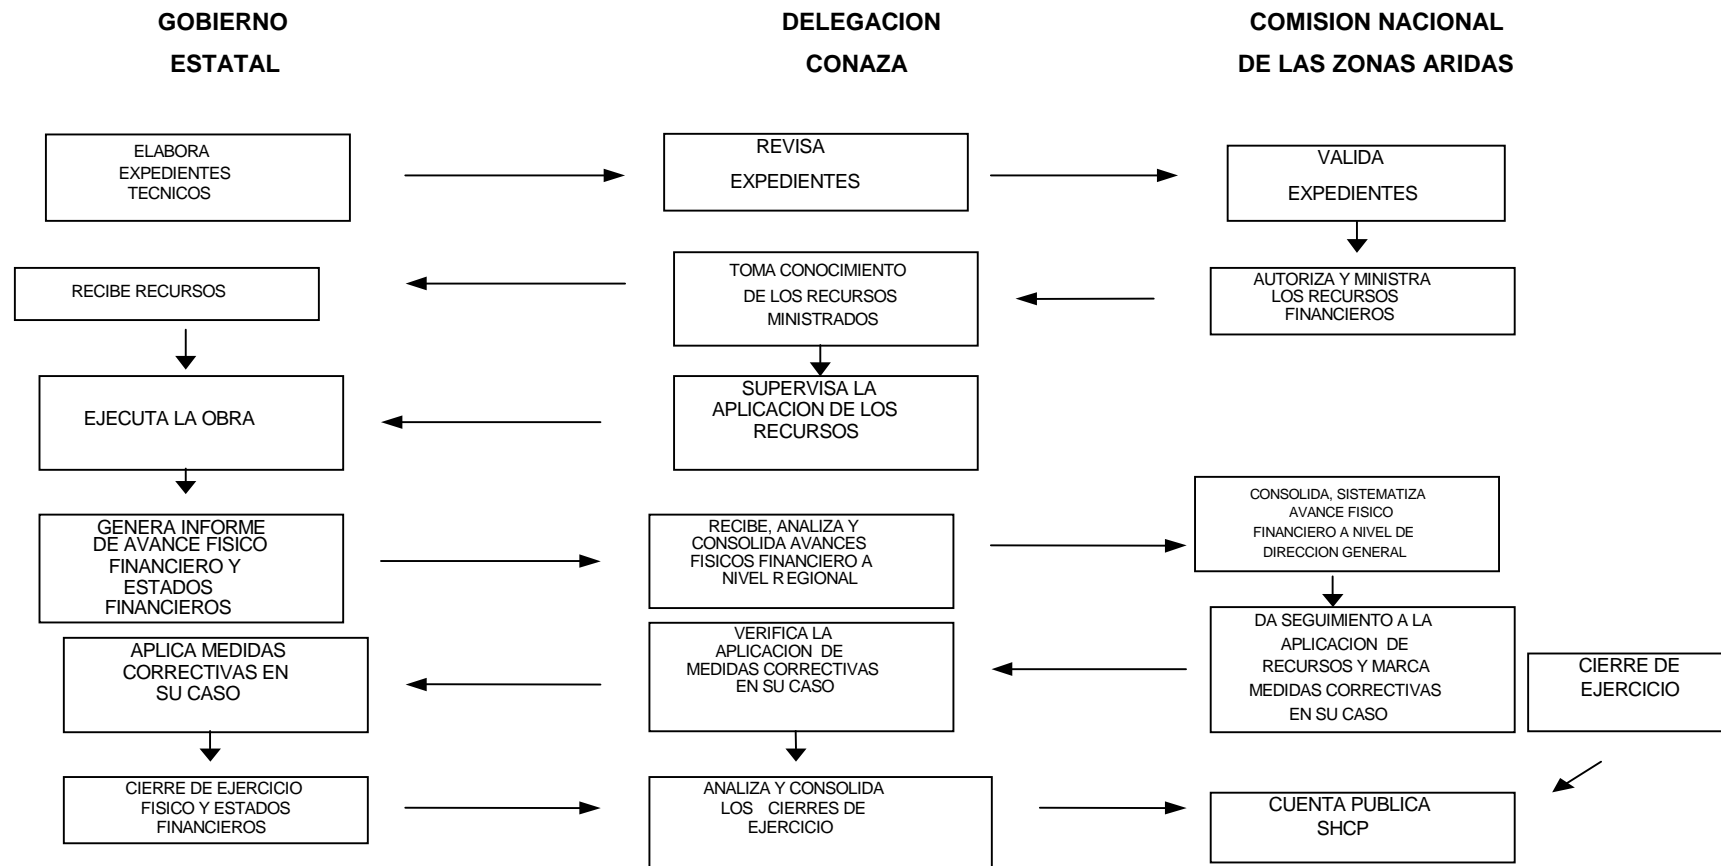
GOBIERNO
ESTATAL

DELEGACION
CONAZA

COMISION NACIONAL
DE LAS ZONAS ARIDAS

ELABORA EXPEDIENTES TECNICOS

REVISA EXPEDIENTES

VALIDA EXPEDIENTES

RECIBE RECURSOS

TOMA CONOCIMIENTO DE LOS RECURSOS MINISTRADOS

AUTORIZA Y MINISTRA LOS RECURSOS FINANCIEROS

EJECUTA LA OBRA

SUPERVISA LA APLICACION DE LOS RECURSOS

GENERA INFORME DE AVANCE FISICO FINANCIERO Y ESTADOS FINANCIEROS

RECIBE, ANALIZA Y CONSOLIDA AVANCES FISICOS FINANCIERO A NIVEL R EGIONAL

CONSOLIDA, SISTEMATIZA AVANCE FISICO FINANCIERO A NIVEL DE DIRECCION GENERAL

DA SEGUIMIENTO A LA APLICACION DE RECURSOS Y MARCA MEDIDAS CORRECTIVAS EN SU CASO

APLICA MEDIDAS CORRECTIVAS EN SU CASO

VERIFICA LA APLICACION DE MEDIDAS CORRECTIVAS EN SU CASO

CIERRE DE EJERCICIO

CIERRE DE EJERCICIO FISICO Y ESTADOS FINANCIEROS

ANALIZA Y CONSOLIDA LOS CIERRES DE EJERCICIO

CUENTA PUBLICA SHCP